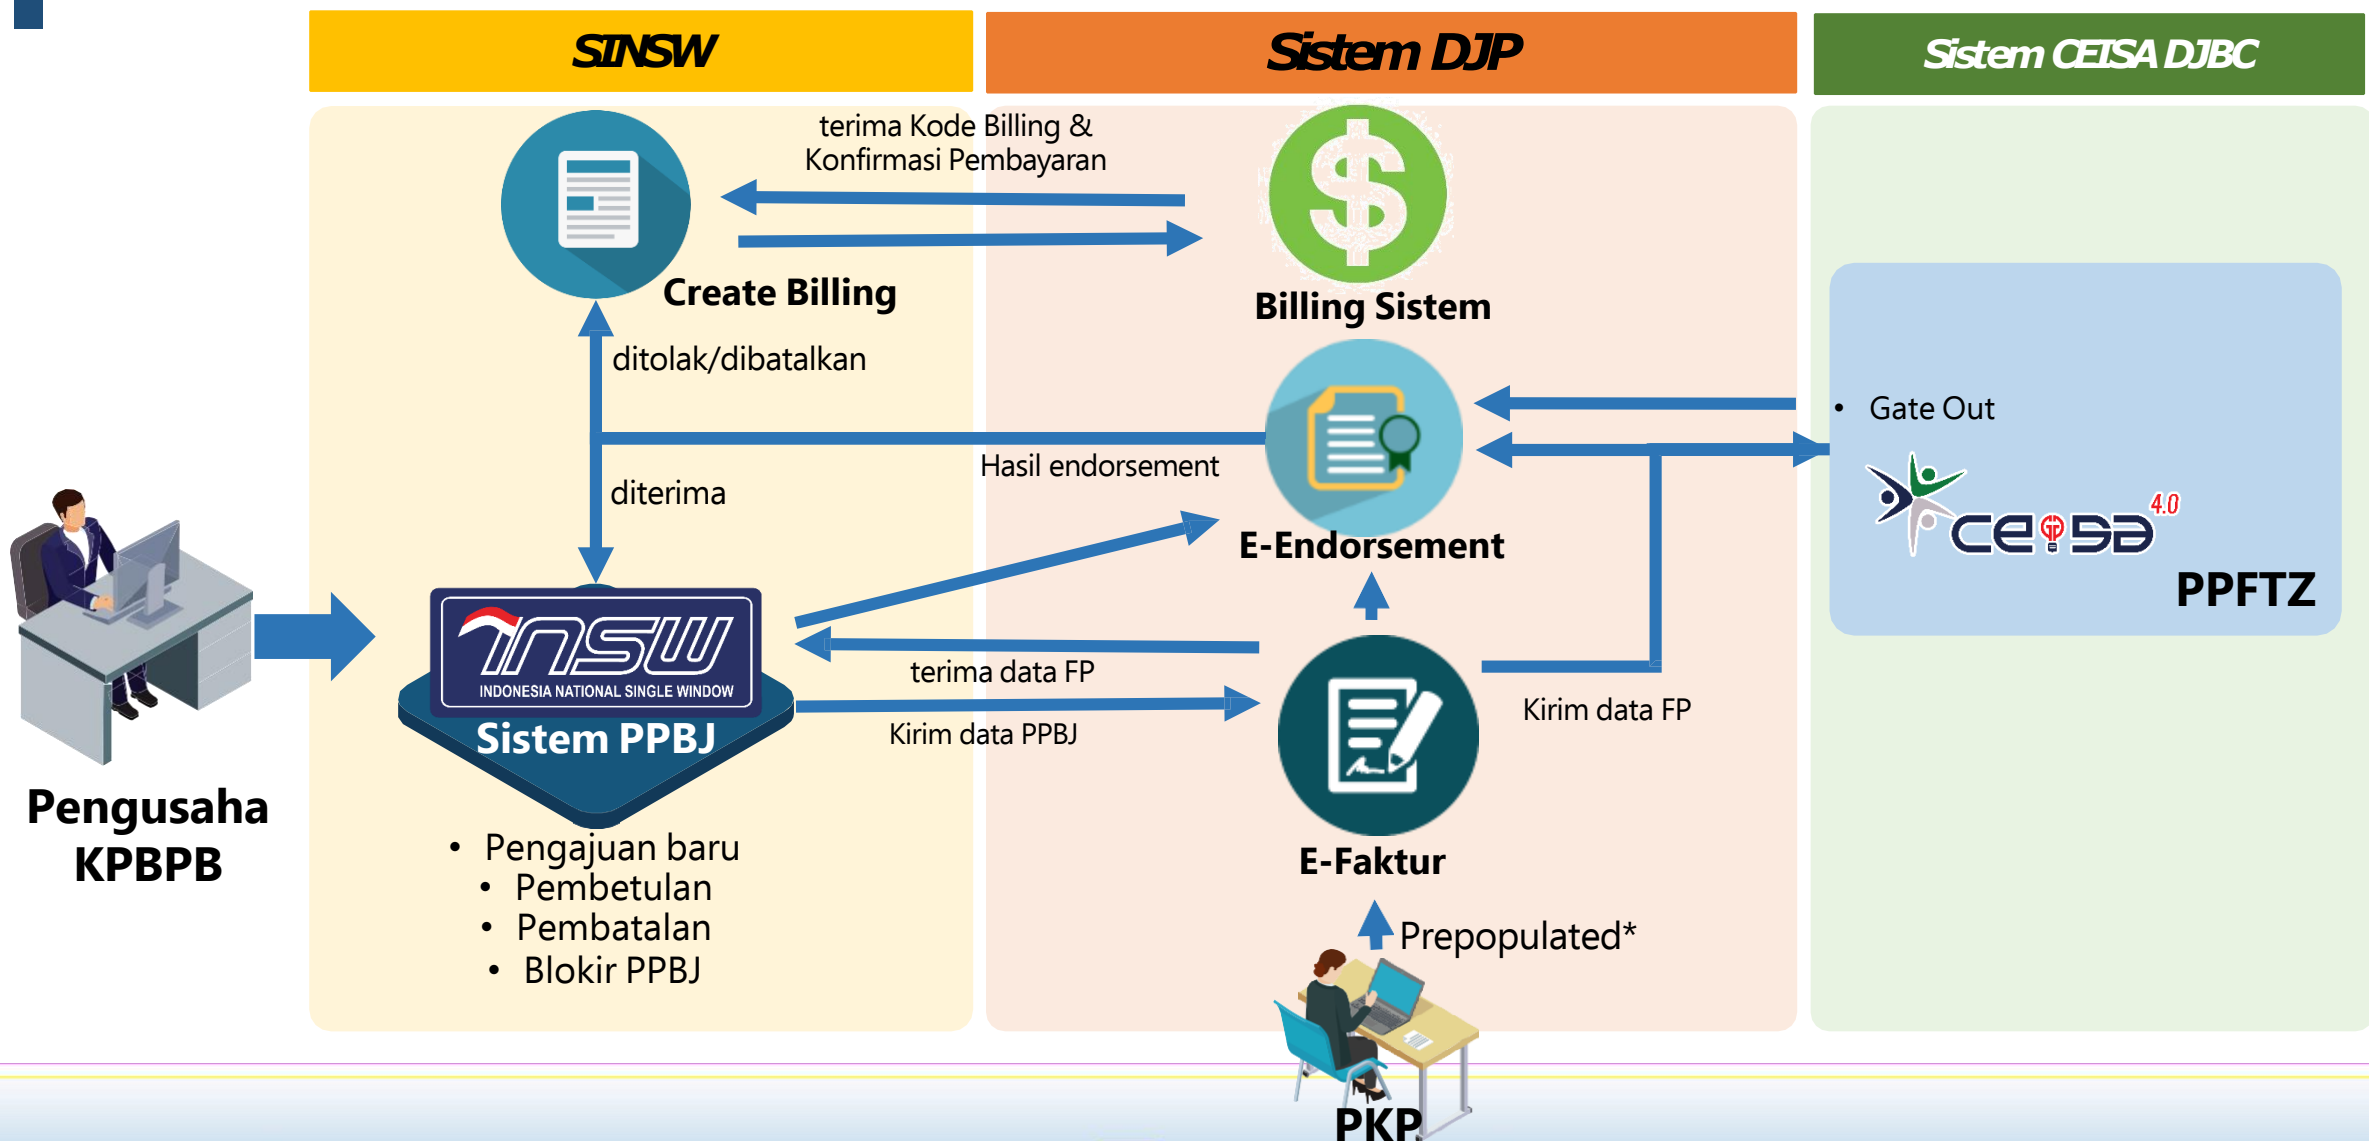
SINSW

Sistem DJP

Sistem CEISA DJBC

terima Kode Billing & Konfirmasi Pembayaran

Create Billing

Billing Sistem

ditolak/dibatalkan

Hasil endorsement

diterima

E-Endorsement

• Gate Out

ceisa 4.0

PPFTZ

Pengusaha KPBPB

INSW
INDONESIA NATIONAL SINGLE WINDOW
Sistem PPBJ

terima data FP

Kirim data PPBJ

Kirim data FP

E-Faktur

• Pengajuan baru
• Pembetulan
• Pembatalan
• Blokir PPBJ

Prepopulated*

PKP